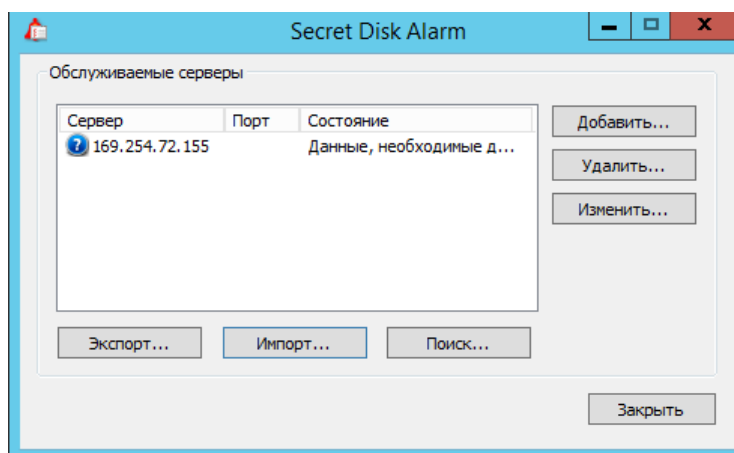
Secret Disk Alarm

Обслуживаемые серверы

| Сервер | Порт | Состояние |
|---|---|---|
| 169.254.72.155 | | Данные, необходимые д... |

Добавить...
Удалить...
Изменить...

Экспорт...
Импорт...
Поиск...

Закрыть